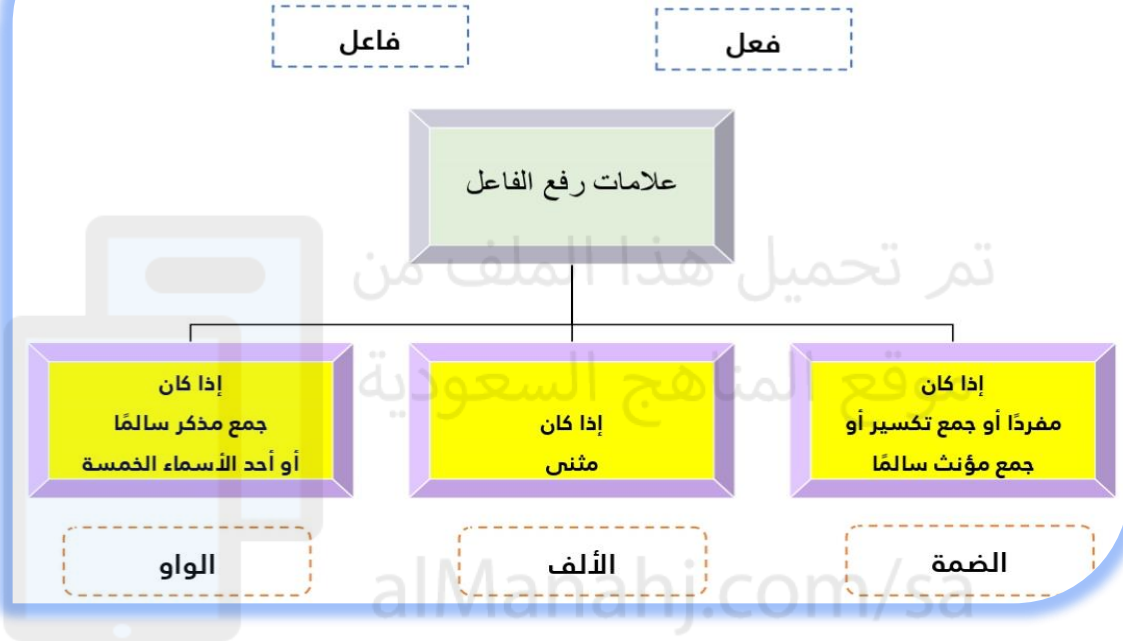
فعل

فاعل

علامات رفع الفاعل

تم تحميل هذا الملف من
موقع المناهج السعودية

إذا كان
مفردًا أو جمع تكسير أو
جمع مؤنث سالمًا

إذا كان
مثنى

إذا كان
جمع مذكر سالمًا
أو أحد الأسماء الخمسة

الضمة

الألف

الواو

alManahj.com/sa